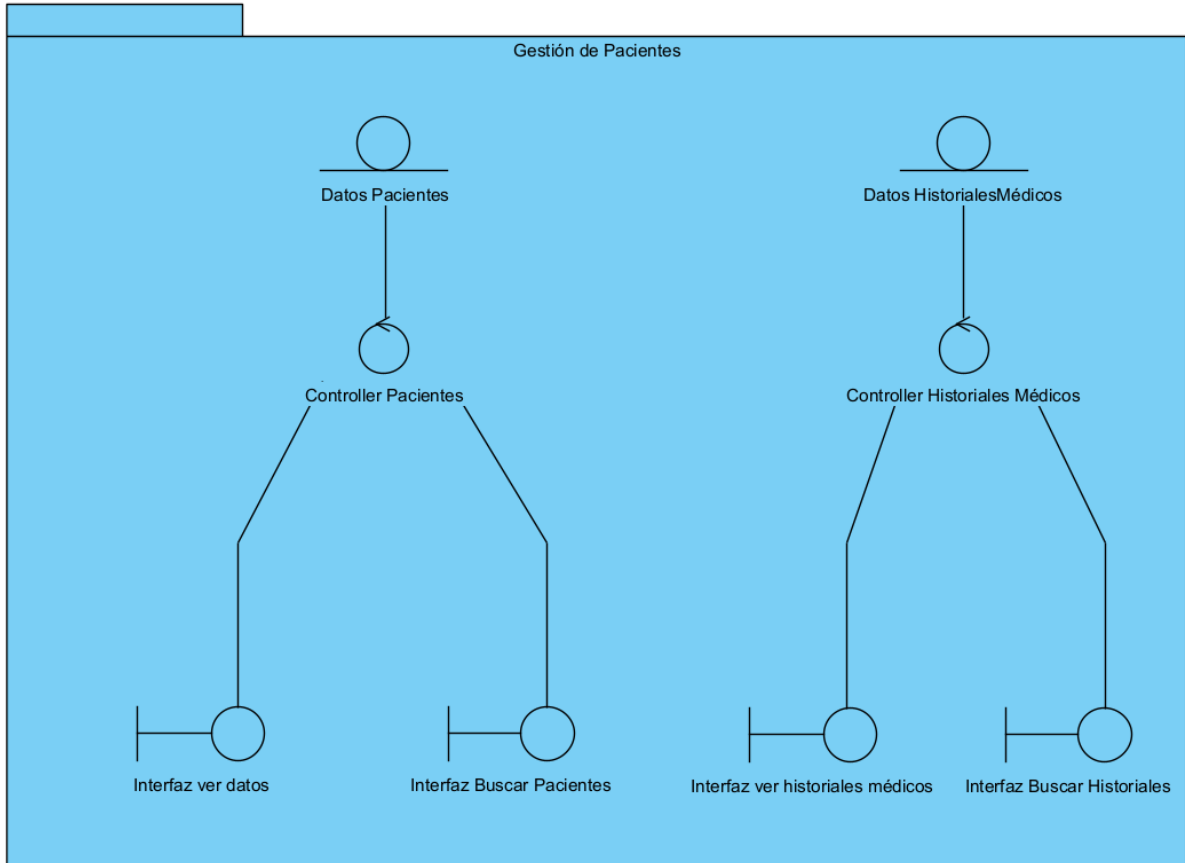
Gestión de Pacientes

Datos Pacientes

Datos HistorialesMédicos

Controller Pacientes

Controller Historiales Médicos

Interfaz ver datos

Interfaz Buscar Pacientes

Interfaz ver historiales médicos

Interfaz Buscar Historiales